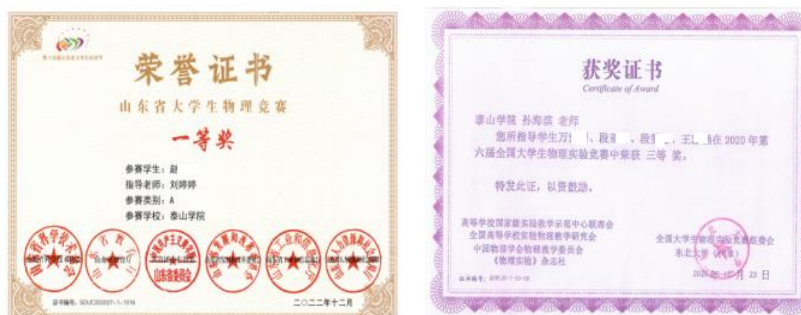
荣誉证书

山东省大学生物理竞赛

一等奖

参赛学生：赵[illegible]
指导老师：刘婷婷
参赛类别：A
参赛学校：泰山学院

山东省教育厅

证书编号：SDUC2022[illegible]

二〇二二年十二月

获奖证书
Certificate of Award

泰山学院 孙寿宾 老师

您所指导学生万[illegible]、段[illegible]、殷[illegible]、王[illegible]在 2020 年第六届全国大学生物理实验竞赛中荣获 三等 奖。

特发此证，以资鼓励。

高等学校国家级实验教学示范中心联席会
全国高等学校实验物理教学研究会
中国物理学会物理教学委员会
《物理实验》杂志社

全国大学生物理实验竞赛组委会
东北大学 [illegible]

证书编号：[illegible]

2020 年 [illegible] 月 23 日